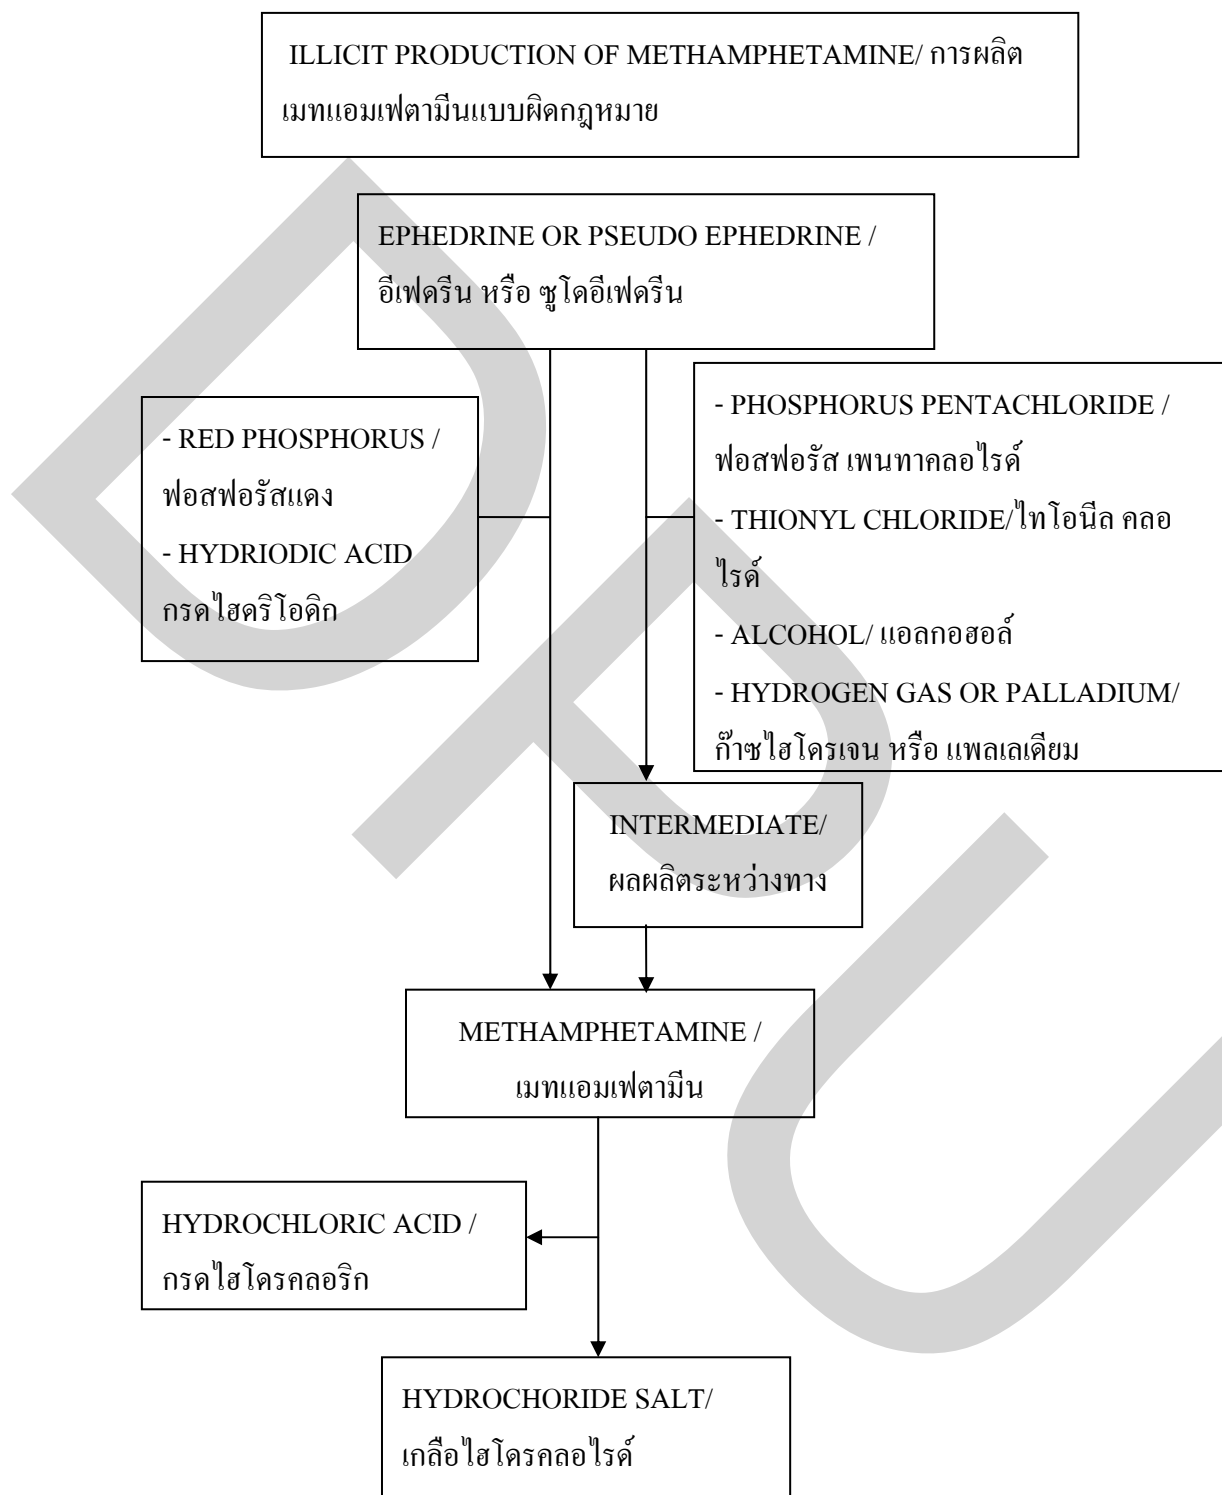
ILLICIT PRODUCTION OF METHAMPHETAMINE/ การผลิตเมทแอมเฟตามีนแบบผิดกฎหมาย

EPHEDRINE OR PSEUDO EPHEDRINE / อีเฟดรีน หรือ ซูโดอีเฟดรีน

- RED PHOSPHORUS / ฟอสฟอรัสแดง
- HYDRIODIC ACID กรดไฮดริโอดิก

- PHOSPHORUS PENTACHLORIDE / ฟอสฟอรัส เพนทาคลอไรด์
- THIONYL CHLORIDE/ไทโอนีล คลอไรด์
- ALCOHOL/ แอลกอฮอล์
- HYDROGEN GAS OR PALLADIUM/ ก๊าซไฮโดรเจน หรือ แพลเลเดียม

INTERMEDIATE/ ผลผลิตระหว่างทาง

METHAMPHETAMINE / เมทแอมเฟตามีน

HYDROCHLORIC ACID / กรดไฮโดรคลอริก

HYDROCHORIDE SALT/ เกลือไฮโดรคลอไรด์